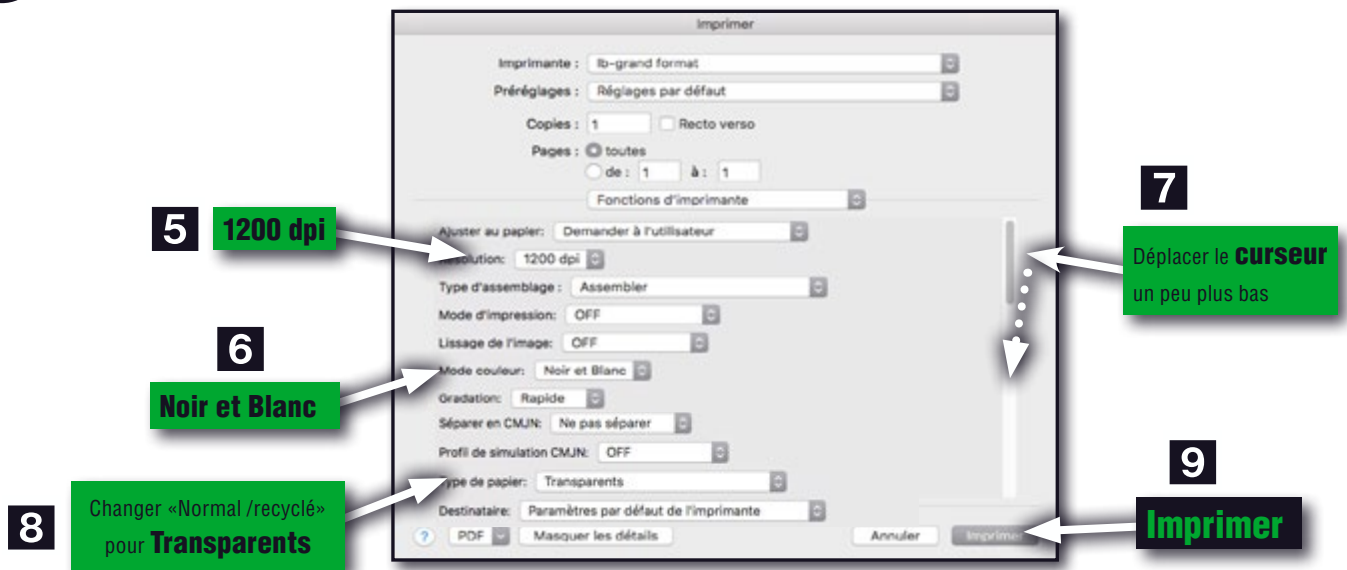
Imprimer

Imprimante : lb-grand format

Préréglages : Réglages par défaut

Copies : 1 Recto verso

Pages : toutes

de : 1 à : 1

Fonctions d'imprimante

Ajuster au papier: Demander à l'utilisateur

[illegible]olution: 1200 dpi

Type d'assemblage : Assembler

Mode d'impression: OFF

Lissage de l'image: OFF

Mode couleur: Noir et Blanc

Gradation: Rapide

Séparer en CMJN: Ne pas séparer

Profil de simulation CMJN: OFF

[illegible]ype de papier: Transparents

Destinataire: Paramètres par défaut de l'imprimante

? PDF Masquer les détails Annuler Imprimer

5 1200 dpi

6 Noir et Blanc

7 Déplacer le curseur un peu plus bas

8 Changer «Normal /recyclé» pour Transparents

9 Imprimer